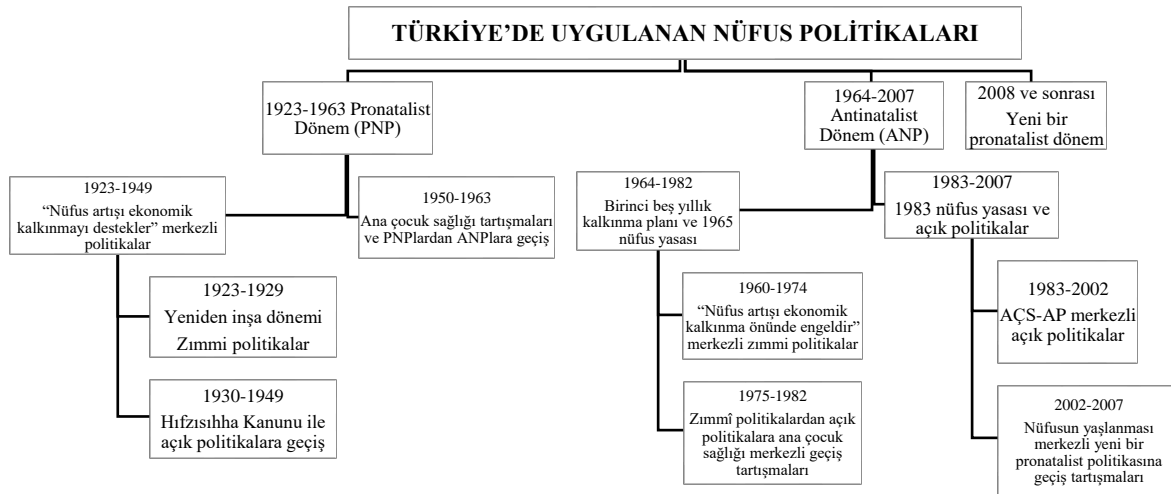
TÜRKİYE'DE UYGULANAN NÜFUS POLİTİKALARI

1923-1963 Pronatalist Dönem (PNP)

1964-2007 Antinatalist Dönem (ANP)

2008 ve sonrası Yeni bir pronatalist dönem

1923-1949 "Nüfus artışı ekonomik kalkınmayı destekler" merkezli politikalar

1950-1963 Ana çocuk sağlığı tartışmaları ve PNPlardan ANPlara geçiş

1964-1982 Birinci beş yıllık kalkınma planı ve 1965 nüfus yasası

1983-2007 1983 nüfus yasası ve açık politikalar

1923-1929 Yeniden inşa dönemi Zımmi politikalar

1930-1949 Hıfzısıhha Kanunu ile açık politikalara geçiş

1960-1974 "Nüfus artışı ekonomik kalkınma önünde engeldir" merkezli zımmi politikalar

1975-1982 Zımmî politikalardan açık politikalara ana çocuk sağlığı merkezli geçiş tartışmaları

1983-2002 AÇS-AP merkezli açık politikalar

2002-2007 Nüfusun yaşlanması merkezli yeni bir pronatalist politikasına geçiş tartışmaları